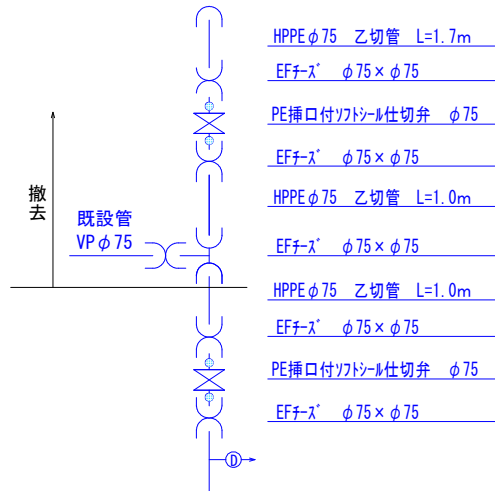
HPPE$\phi$75　乙切管　L=1.7m

EFﾁｰｽﾞ　$\phi75\times\phi75$

PE挿口付ｿﾌﾄｼｰﾙ仕切弁　$\phi$75

EFﾁｰｽﾞ　$\phi75\times\phi75$

撤去

既設管
VP$\phi$75

HPPE$\phi$75　乙切管　L=1.0m

EFﾁｰｽﾞ　$\phi75\times\phi75$

HPPE$\phi$75　乙切管　L=1.0m

EFﾁｰｽﾞ　$\phi75\times\phi75$

PE挿口付ｿﾌﾄｼｰﾙ仕切弁　$\phi$75

EFﾁｰｽﾞ　$\phi75\times\phi75$

D